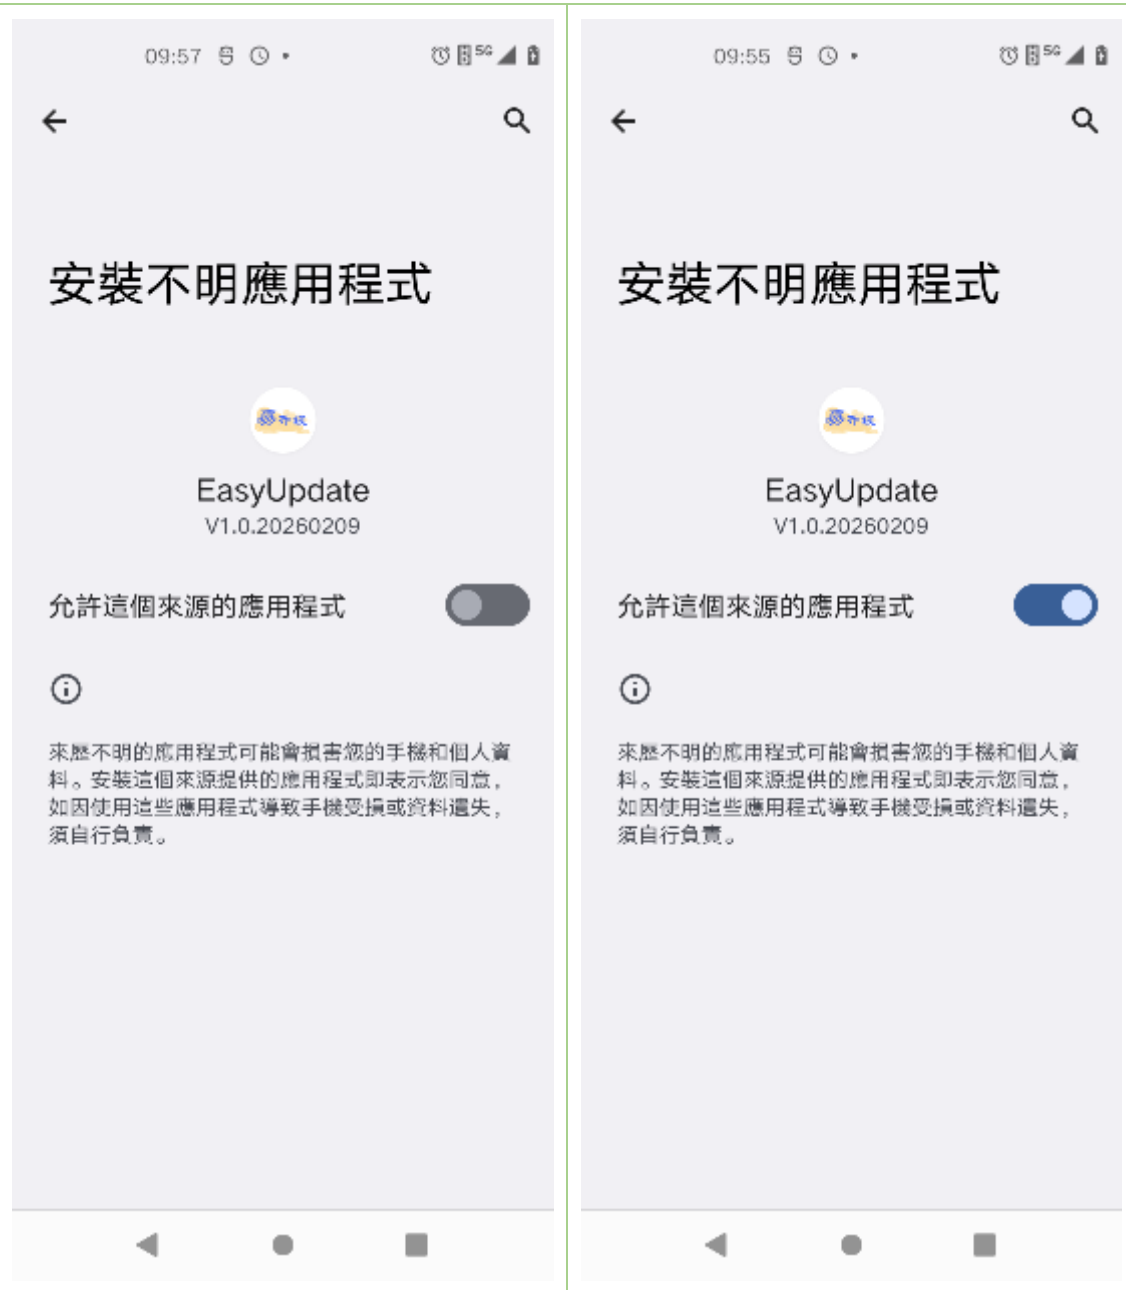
09:57

安裝不明應用程式

EasyUpdate
V1.0.20260209

允許這個來源的應用程式

來歷不明的應用程式可能會損害您的手機和個人資料。安裝這個來源提供的應用程式即表示您同意，如因使用這些應用程式導致手機受損或資料遺失，須自行負責。

09:55

安裝不明應用程式

EasyUpdate
V1.0.20260209

允許這個來源的應用程式

來歷不明的應用程式可能會損害您的手機和個人資料。安裝這個來源提供的應用程式即表示您同意，如因使用這些應用程式導致手機受損或資料遺失，須自行負責。